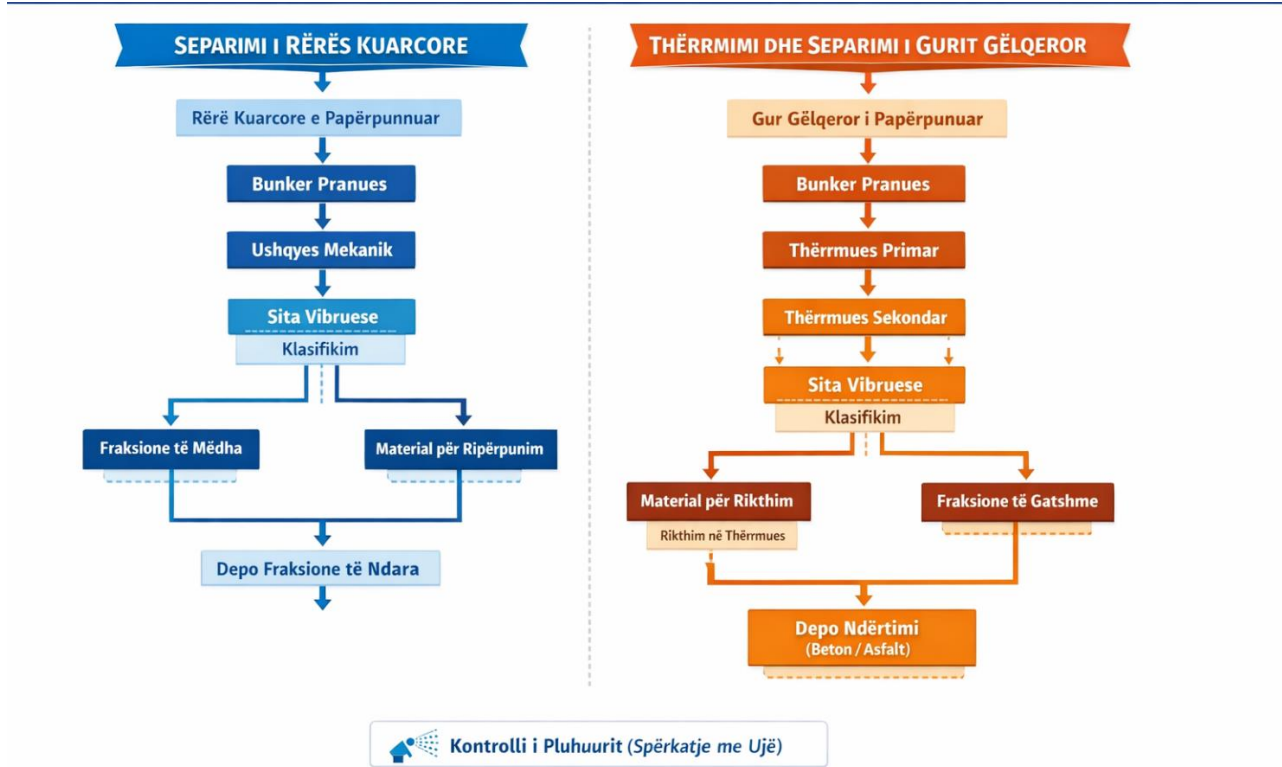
SEPARIMI I RËRËS KUARCORE

Rërë Kuarcore e Papërpunuar

Bunker Pranues

Ushqyes Mekanik

Sita Vibruese

Klasifikim

Fraksione të Mëdha

Material për Ripërpunim

Depo Fraksione të Ndara

THËRRMIMI DHE SEPARIMI I GURIT GËLQEROR

Gur Gëlqeror i Papërpunuar

Bunker Pranues

Thërrmues Primar

Thërrmues Sekondar

Sita Vibruese

Klasifikim

Material për Rikthim

Rikthim në Thërrmues

Fraksione të Gatshme

Depo Ndërtimi
(Beton / Asfalt)

Kontrolli i Pluhuurit (Spërkatje me Ujë)